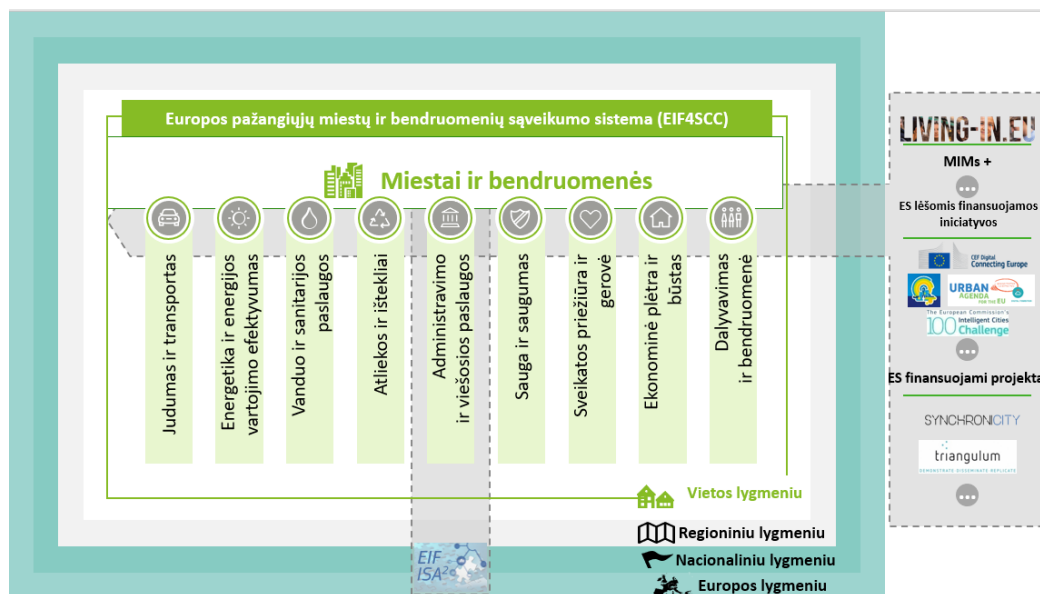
Europos pažangiųjų miestų ir bendruomenių sąveikumo sistema (EIF4SCC)

Miestai ir bendruomenės

Judumas ir transportas

Energetika ir energijos vartojimo efektyvumas

Vanduo ir sanitarijos paslaugos

Atliekos ir ištekliai

Administravimo ir viešosios paslaugos

Sauga ir saugumas

Sveikatos priežiūra ir gerovė

Ekonominė plėtra ir būstas

Dalyvavimas ir bendruomenė

Vietos lygmeniu

Regioniniu lygmeniu

Nacionaliniu lygmeniu

Europos lygmeniu

EIF ISA²

LIVING-IN.EU

MIMs +

...

ES lėšomis finansuojamos iniciatyvos

CEF Digital Connecting Europe

URBAN AGENDA FOR THE EU

The European Commission's 100 Intelligent Cities Challenge

...

ES finansuojami projekta

SYNCHRONICITY

triangulum

DEMONSTRATE DISSEMINATE REPLICATE

...